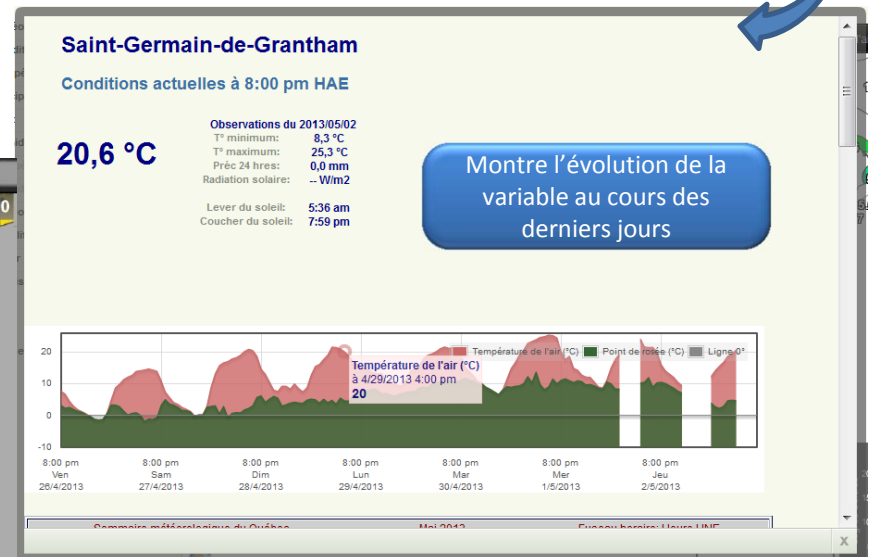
Saint-Germain-de-Grantham

Conditions actuelles à 8:00 pm HAE

20,6 °C

Observations du 2013/05/02
T° minimum: 8,3 °C
T° maximum: 25,3 °C
Préc 24 hres: 0,0 mm
Radiation solaire: -- W/m2

Lever du soleil: 5:36 am
Coucher du soleil: 7:59 pm

Montre l'évolution de la variable au cours des derniers jours

Température de l'air (°C) Point de rosée (°C) Ligne 0°

Température de l'air (°C)
à 4/29/2013 4:00 pm
20

20
10
0
-10

8:00 pm Ven 26/4/2013
8:00 pm Sam 27/4/2013
8:00 pm Dim 28/4/2013
8:00 pm Lun 29/4/2013
8:00 pm Mar 30/4/2013
8:00 pm Mer 1/5/2013
8:00 pm Jeu 2/5/2013

Sommaire météorologique du Québec Mai 2013 Fuseau horaire: Heure UNE

x